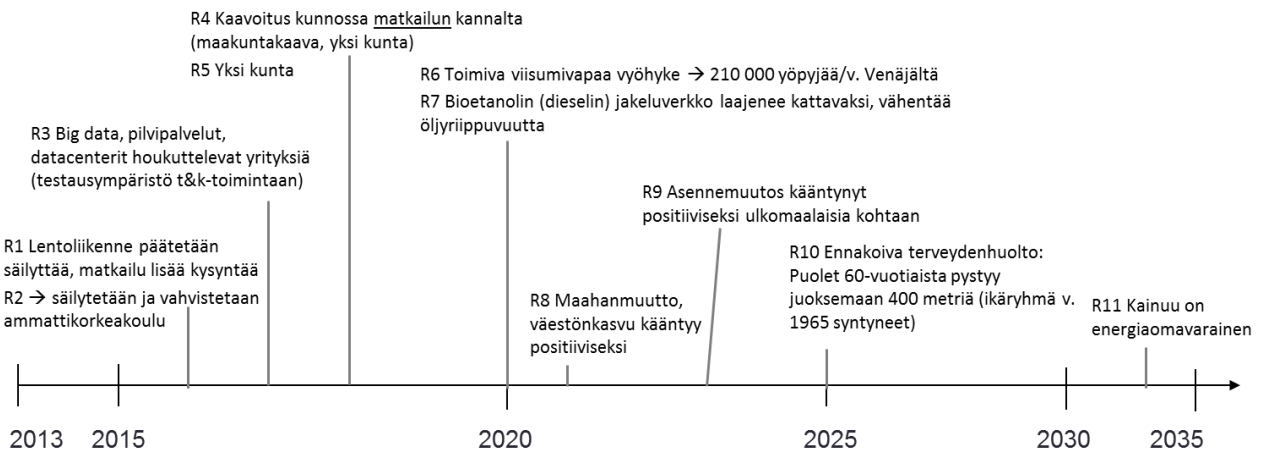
R4 Kaavoitus kunnossa matkailun kannalta (maakuntakaava, yksi kunta)

R5 Yksi kunta

R6 Toimiva viisumivapaa vyöhyke → 210 000 yöpyjää/v. Venäjältä

R7 Bioetanolin (dieselin) jakeluverkko laajenee kattavaksi, vähentää öljyriippuvuutta

R3 Big data, pilvipalvelut, datacenterit houkuttelevat yrityksiä (testausympäristö t&k-toimintaan)

R9 Asennemuutos kääntynyt positiiviseksi ulkomaalaisia kohtaan

R1 Lentoliikenne päätetään säilyttää, matkailu lisää kysyntää

R2 → säilytetään ja vahvistetaan ammattikorkeakoulu

R10 Ennakoiva terveydenhuolto: Puolet 60-vuotiaista pystyy juoksemaan 400 metriä (ikäryhmä v. 1965 syntyneet)

R8 Maahanmuutto, väestönkasvu kääntyy positiiviseksi

R11 Kainuu on energiaomavarainen

2013 2015 2020 2025 2030 2035